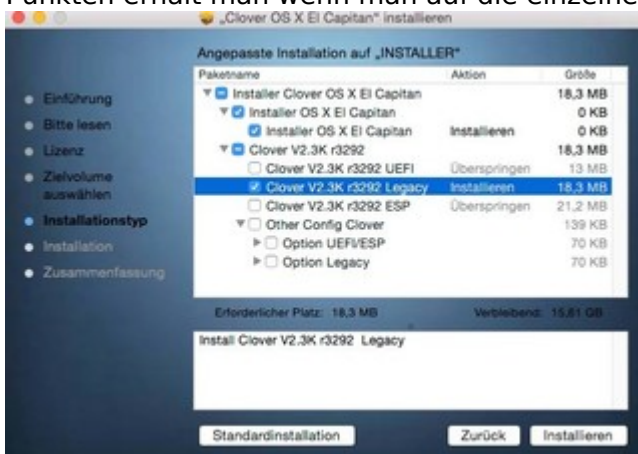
Punkten erhält man wenn man auf die einzelne

„Clover OS X El Capitan" installieren

Angepasste Installation auf „INSTALLER"

| Paketname | Aktion | Größe |
|---|---|---|
| Installer Clover OS X El Capitan | | 18,3 MB |
| Installer OS X El Capitan | | 0 KB |
| Installer OS X El Capitan | Installieren | 0 KB |
| Clover V2.3K r3292 | | 18,3 MB |
| Clover V2.3K r3292 UEFI | Überspringen | 13 MB |
| Clover V2.3K r3292 Legacy | Installieren | 18,3 MB |
| Clover V2.3K r3292 ESP | Überspringen | 21,2 MB |
| Other Config Clover | | 139 KB |
| Option UEFI/ESP | | 70 KB |
| Option Legacy | | 70 KB |

Einführung
Bitte lesen
Lizenz
Zielvolume auswählen
Installationstyp
Installation
Zusammenfassung

Erforderlicher Platz: 18,3 MB

Verbleibend: 15,61 GB

Install Clover V2.3K r3292 Legacy

Standardinstallation

Zurück

Installieren